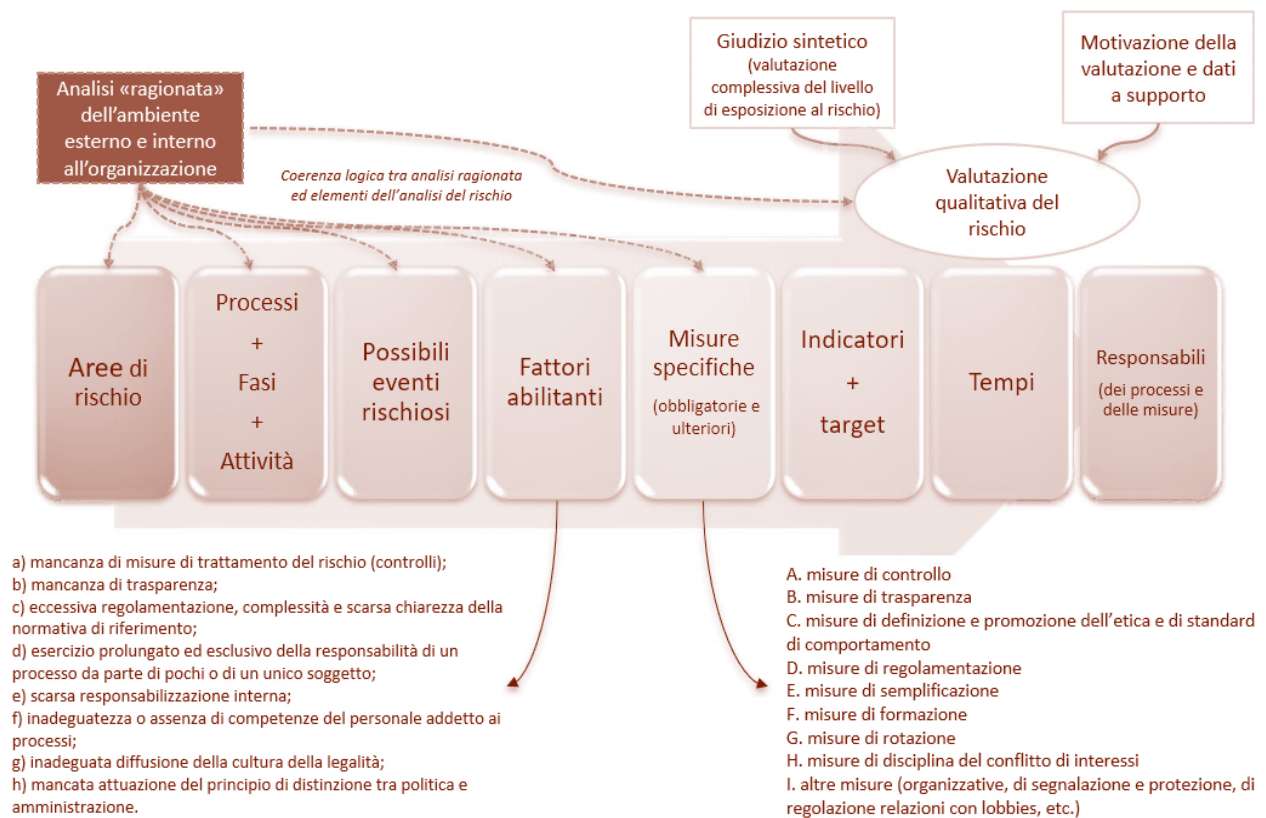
Giudizio sintetico
(valutazione complessiva del livello di esposizione al rischio)

Motivazione della valutazione e dati a supporto

Analisi «ragionata» dell'ambiente esterno e interno all'organizzazione

Coerenza logica tra analisi ragionata ed elementi dell'analisi del rischio

Valutazione qualitativa del rischio

Aree di rischio

Processi
+
Fasi
+
Attività

Possibili eventi rischiosi

Fattori abilitanti

Misure specifiche
(obbligatorie e ulteriori)

Indicatori
+
target

Tempi

Responsabili
(dei processi e delle misure)

a) mancanza di misure di trattamento del rischio (controlli);
b) mancanza di trasparenza;
c) eccessiva regolamentazione, complessità e scarsa chiarezza della normativa di riferimento;
d) esercizio prolungato ed esclusivo della responsabilità di un processo da parte di pochi o di un unico soggetto;
e) scarsa responsabilizzazione interna;
f) inadeguatezza o assenza di competenze del personale addetto ai processi;
g) inadeguata diffusione della cultura della legalità;
h) mancata attuazione del principio di distinzione tra politica e amministrazione.

A. misure di controllo
B. misure di trasparenza
C. misure di definizione e promozione dell'etica e di standard di comportamento
D. misure di regolamentazione
E. misure di semplificazione
F. misure di formazione
G. misure di rotazione
H. misure di disciplina del conflitto di interessi
I. altre misure (organizzative, di segnalazione e protezione, di regolazione relazioni con lobbies, etc.)